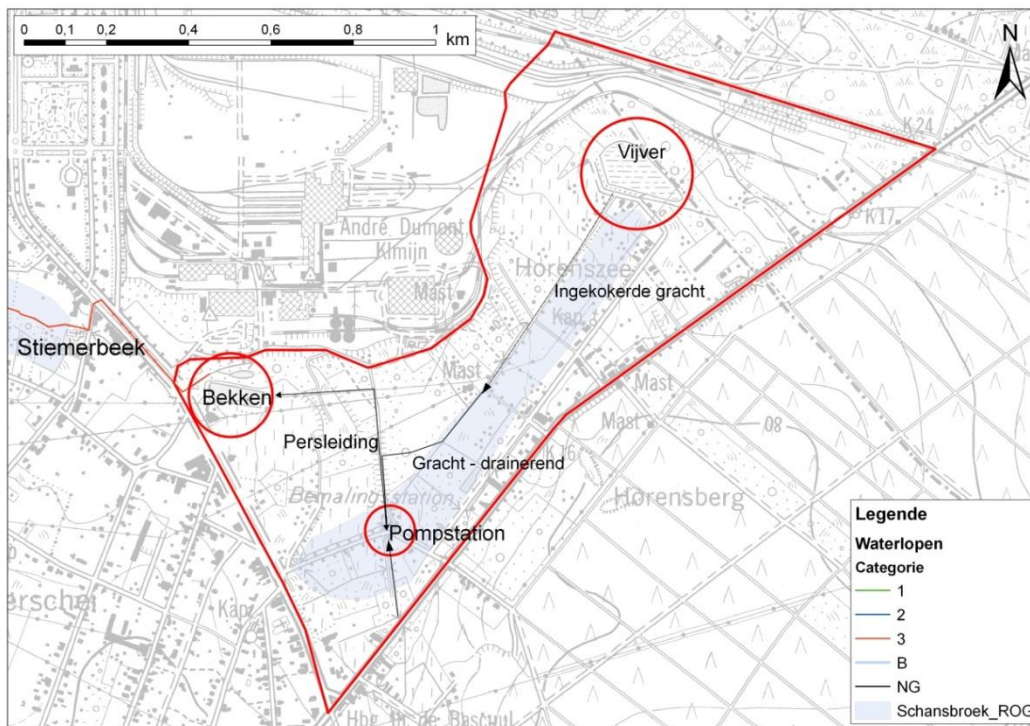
0 0,1 0,2 0,4 0,6 0,8 1 km

N

K25

K24

K17

Vijver

André Dumont

Klmijn

Mast

Horensz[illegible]

Kap

Ingekokerde gracht

Stiemerbeek

Bekken

Mast

Mast

Mast

08

Persleiding

Gracht - drainerend

Bemalingstation

Horensberg

Pompstation

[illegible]erschei

Kap

Hbg. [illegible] de Bascuul

Legende

Waterlopen

Categorie

1

2

3

B

NG

Schansbroek_ROG